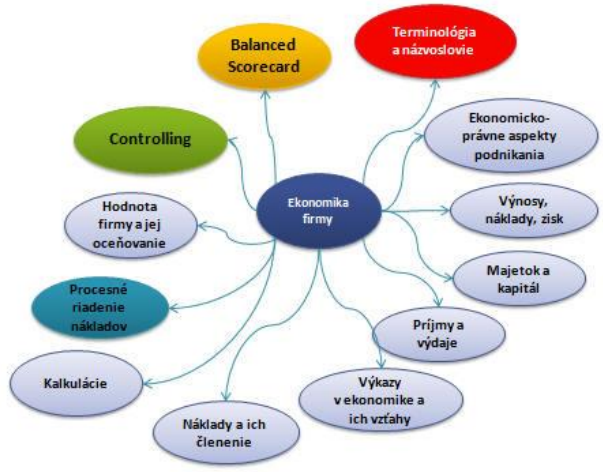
Balanced Scorecard

Terminológia a názvoslovie

Controlling

Ekonomicko-právne aspekty podnikania

Hodnota firmy a jej oceňovanie

Ekonomika firmy

Výnosy, náklady, zisk

Procesné riadenie nákladov

Majetok a kapitál

Príjmy a výdaje

Kalkulácie

Výkazy v ekonomike a ich vzťahy

Náklady a ich členenie